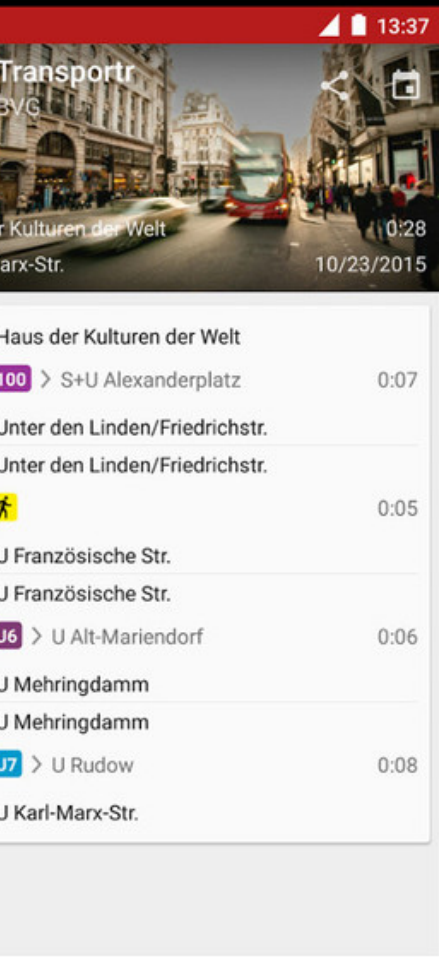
13:37

Transportr
BVG

r Kulturen der Welt
arx-Str.

0:28
10/23/2015

Haus der Kulturen der Welt

100 > S+U Alexanderplatz 0:07

Unter den Linden/Friedrichstr.

Unter den Linden/Friedrichstr.

0:05

U Französische Str.

U Französische Str.

U6 > U Alt-Mariendorf 0:06

U Mehringdamm

U Mehringdamm

U7 > U Rudow 0:08

U Karl-Marx-Str.